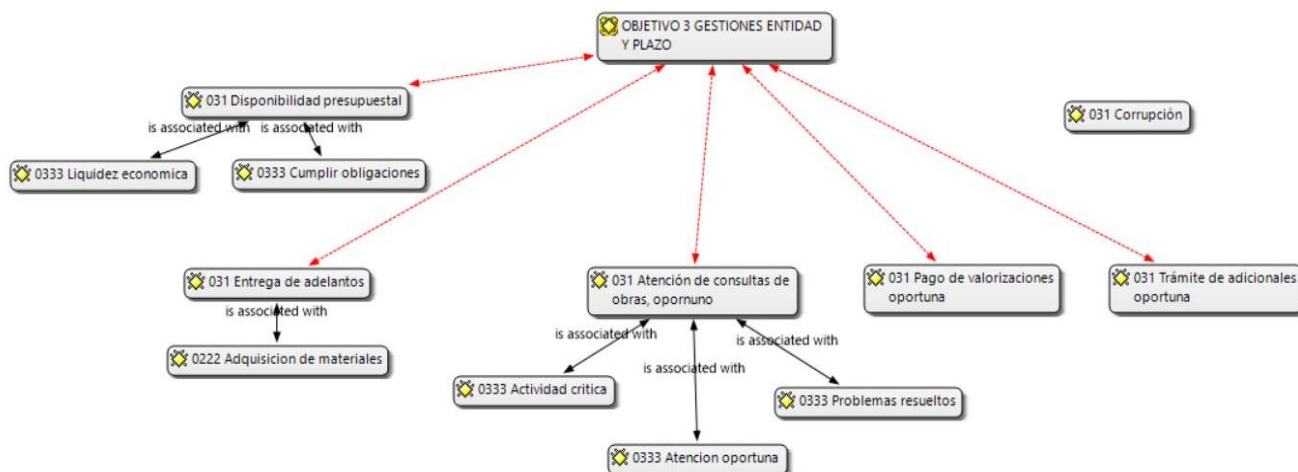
OBJETIVO 3 GESTIONES ENTIDAD Y PLAZO

031 Disponibilidad presupuestal

is associated with

is associated with

031 Corrupción

0333 Liquidez economica

0333 Cumplir obligaciones

031 Entrega de adelantos

is associated with

031 Atención de consultas de obras, opornuno

031 Pago de valorizaciones oportuna

031 Trámite de adicionales oportuna

0222 Adquisicion de materiales

is associated with

is associated with

is associated with

0333 Actividad critica

0333 Problemas resueltos

0333 Atencion oportuna